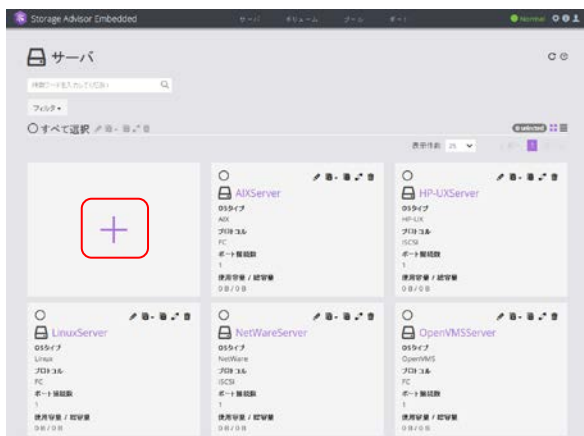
Storage Advisor Embedded

サーバ　ボリューム　プール　ポート

Normal

サーバ

検索ワードを入力してください

フィルタ

すべて選択

0 selected

表示件数 25

AIXServer
OSタイプ
AIX
プロトコル
FC
ポート接続数
1
使用容量 / 総容量
0 B / 0 B

HP-UXServer
OSタイプ
HP-UX
プロトコル
iSCSI
ポート接続数
1
使用容量 / 総容量
0 B / 0 B

LinuxServer
OSタイプ
Linux
プロトコル
FC
ポート接続数
1
使用容量 / 総容量
0 B / 0 B

NetWareServer
OSタイプ
NetWare
プロトコル
iSCSI
ポート接続数
1
使用容量 / 総容量
0 B / 0 B

OpenVMSServer
OSタイプ
OpenVMS
プロトコル
FC
ポート接続数
1
使用容量 / 総容量
0 B / 0 B